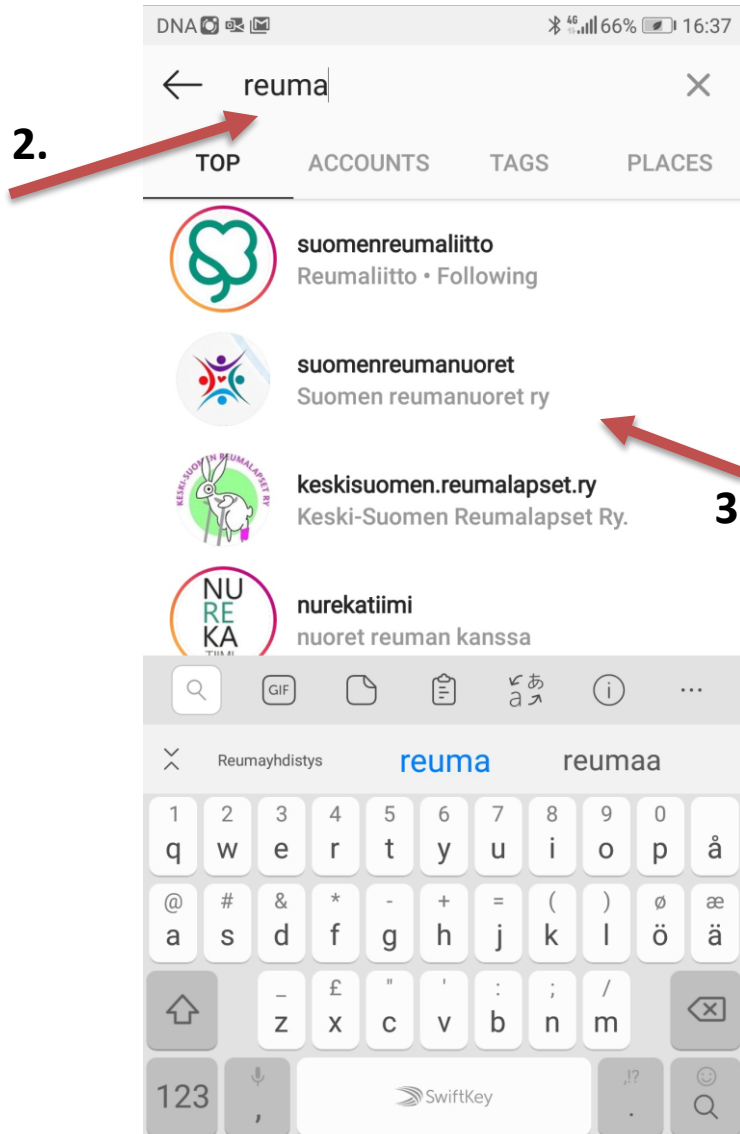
DNA 66% 16:37

reuma

2.

TOP ACCOUNTS TAGS PLACES

suomenreumaliitto
Reumaliitto • Following

suomenreumanuoret
Suomen reumanuoret ry

KESKI-SUOMEN REUMALAPSET RY
keskisuomen.reumalapset.ry
Keski-Suomen Reumalapset Ry.

3

NU RE KA
nurekatiimi
nuoret reuman kanssa

GIF

Reumayhdistys reuma reumaa

1 q 2 w 3 e 4 r 5 t 6 y 7 u 8 i 9 o 0 p å
@ a # s & d * f - g + h = j ( k ) l ø ö æ ä
_ z £ x " c ' v : b ; n / m
123 , SwiftKey .!? . Q